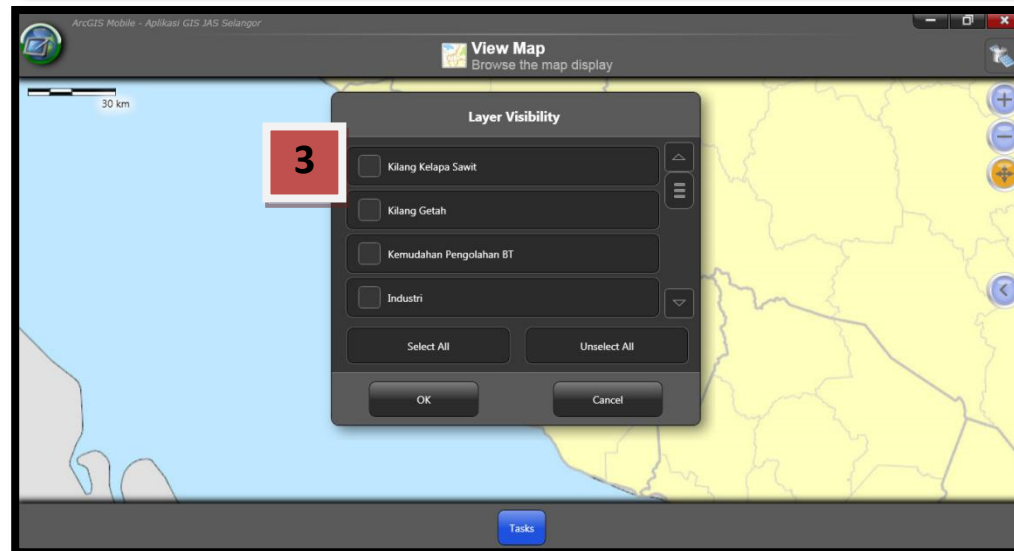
ArcGIS Mobile - Aplikasi GIS JAS Selangor

View Map
Browse the map display

30 km

Layer Visibility

3

Kilang Kelapa Sawit

Kilang Getah

Kemudahan Pengolahan BT

Industri

Select All

Unselect All

OK

Cancel

Tasks